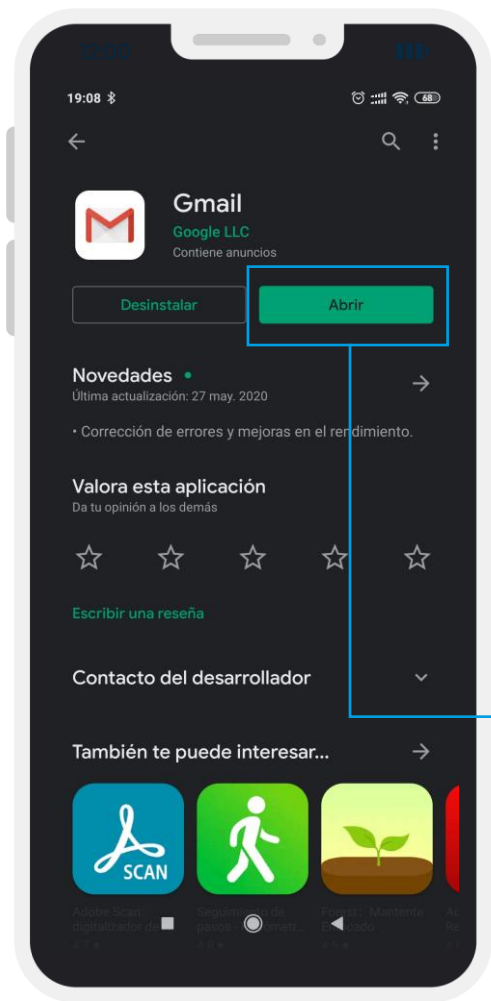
19:08

Gmail
Google LLC
Contiene anuncios

Desinstalar
Abrir

Novedades •
Última actualización: 27 may. 2020

• Corrección de errores y mejoras en el rendimiento.

Valora esta aplicación
Da tu opinión a los demás

Escribir una reseña

Contacto del desarrollador

También te puede interesar...

SCAN

Adobe Scan: digitalizador de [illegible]
Seguimiento de pasos - Podómet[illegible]
Forest : Mantente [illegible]
Ac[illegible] Re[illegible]